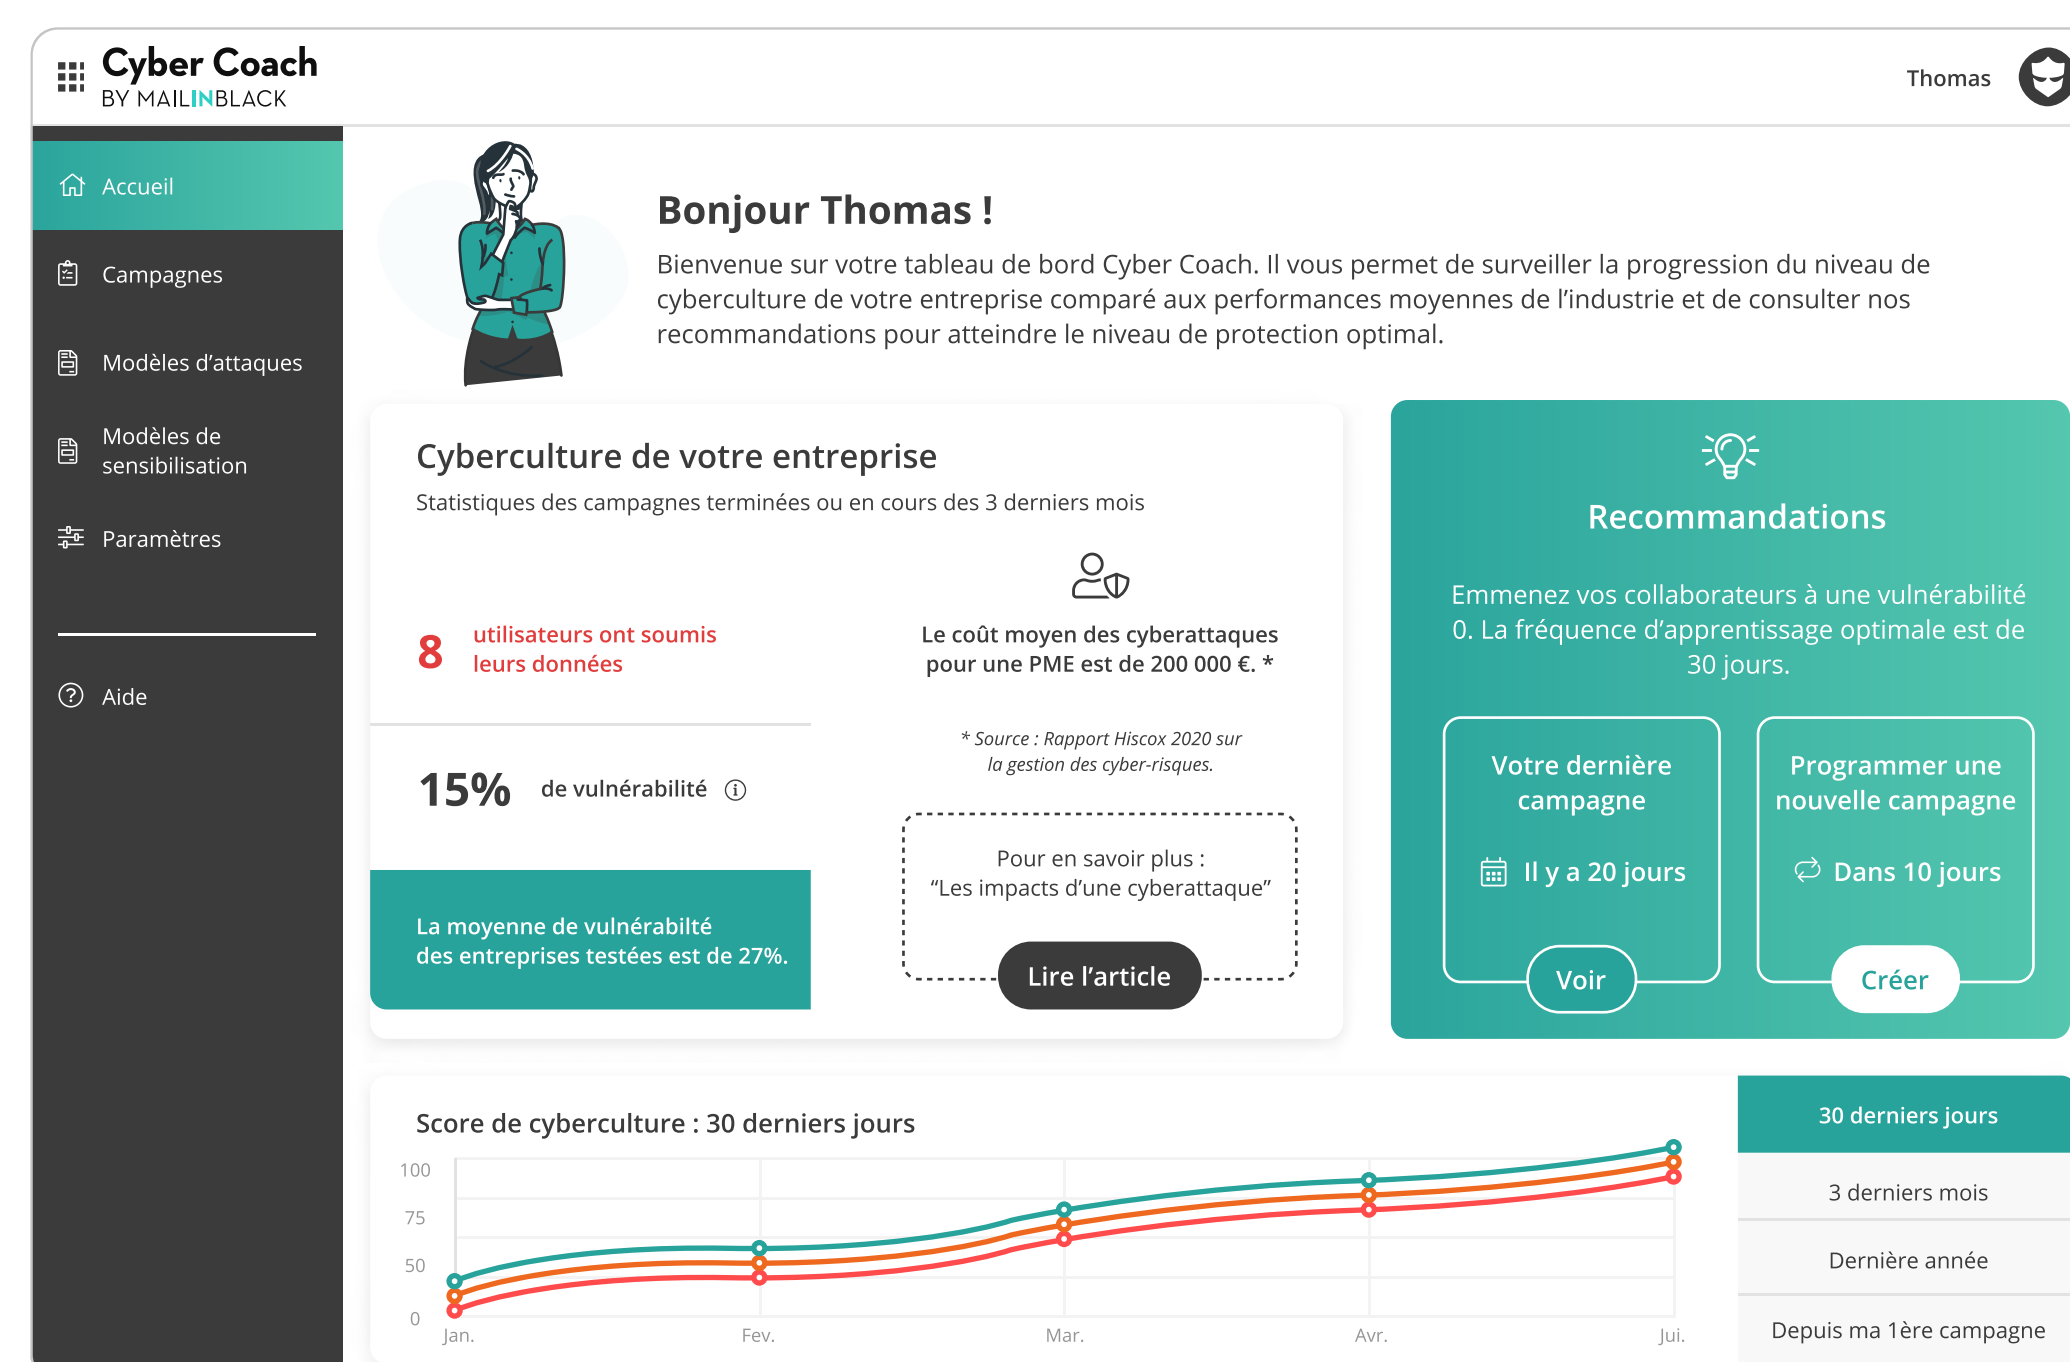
Cyber Coach
BY MAILINBLACK

Thomas

Accueil

Campagnes

Modèles d'attaques

Modèles de sensibilisation

Paramètres

Aide

Bonjour Thomas !

Bienvenue sur votre tableau de bord Cyber Coach. Il vous permet de surveiller la progression du niveau de cyberculture de votre entreprise comparé aux performances moyennes de l'industrie et de consulter nos recommandations pour atteindre le niveau de protection optimal.

Cyberculture de votre entreprise

Statistiques des campagnes terminées ou en cours des 3 derniers mois

8 utilisateurs ont soumis leurs données

15% de vulnérabilité

La moyenne de vulnérabilté des entreprises testées est de 27%.

Le coût moyen des cyberattaques pour une PME est de 200 000 €. *

* Source : Rapport Hiscox 2020 sur la gestion des cyber-risques.

Pour en savoir plus :
"Les impacts d'une cyberattaque"

Lire l'article

Recommandations

Emmenez vos collaborateurs à une vulnérabilité 0. La fréquence d'apprentissage optimale est de 30 jours.

Votre dernière campagne

Il y a 20 jours

Voir

Programmer une nouvelle campagne

Dans 10 jours

Créer

Score de cyberculture : 30 derniers jours

100
75
50
0

Jan.
Fev.
Mar.
Avr.
Jui.

30 derniers jours

3 derniers mois

Dernière année

Depuis ma 1ère campagne